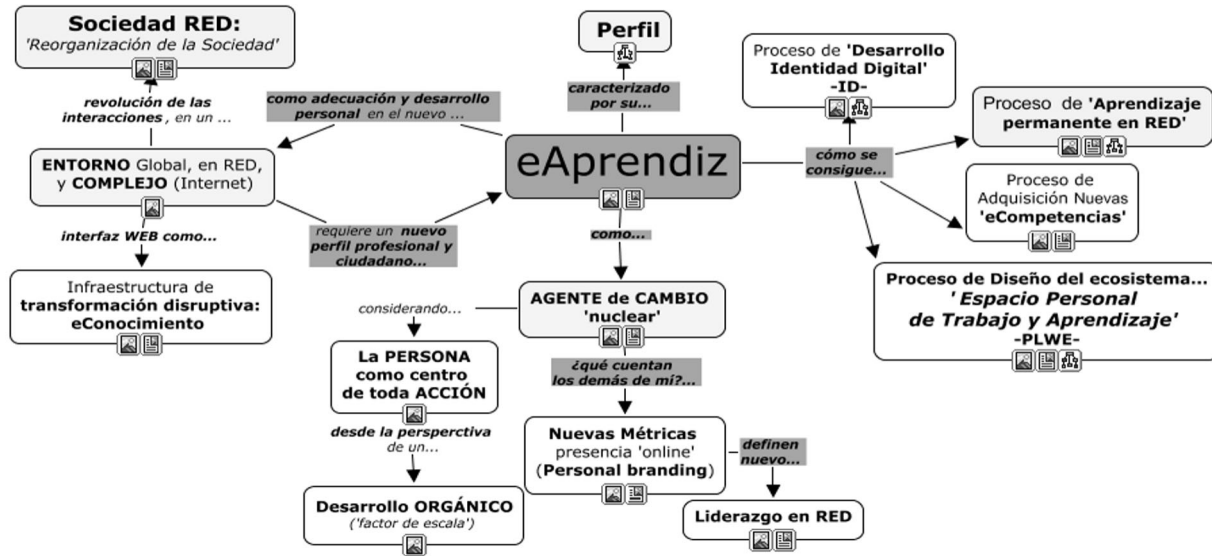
**Sociedad RED:**
*'Reorganización de la Sociedad'*

*revolución de las interacciones*, en un ...

*como adecuación y desarrollo personal* en el nuevo ...

**Perfil**

*caracterizado por su...*

Proceso de **'Desarrollo Identidad Digital' -ID-**

Proceso de **'Aprendizaje permanente en RED'**

**ENTORNO** Global, en RED, y **COMPLEJO** (Internet)

eAprendiz

*cómo se consigue...*

Proceso de Adquisición Nuevas **'eCompetencias'**

*interfaz WEB como...*

requiere un **nuevo perfil profesional y ciudadano...**

*como...*

Infraestructura de **transformación disruptiva: eConocimiento**

*considerando...*

**AGENTE de CAMBIO 'nuclear'**

**Proceso de Diseño del ecosistema...**
***' Espacio Personal de Trabajo y Aprendizaje'***
**-PLWE-**

**La PERSONA como centro de toda ACCIÓN**

*¿qué cuentan los demás de mí?...*

*desde la perspectiva de un...*

**Nuevas Métricas** presencia 'online' (**Personal branding**)

*definen nuevo...*

**Desarrollo ORGÁNICO**
*('factor de escala')*

**Liderazgo en RED**